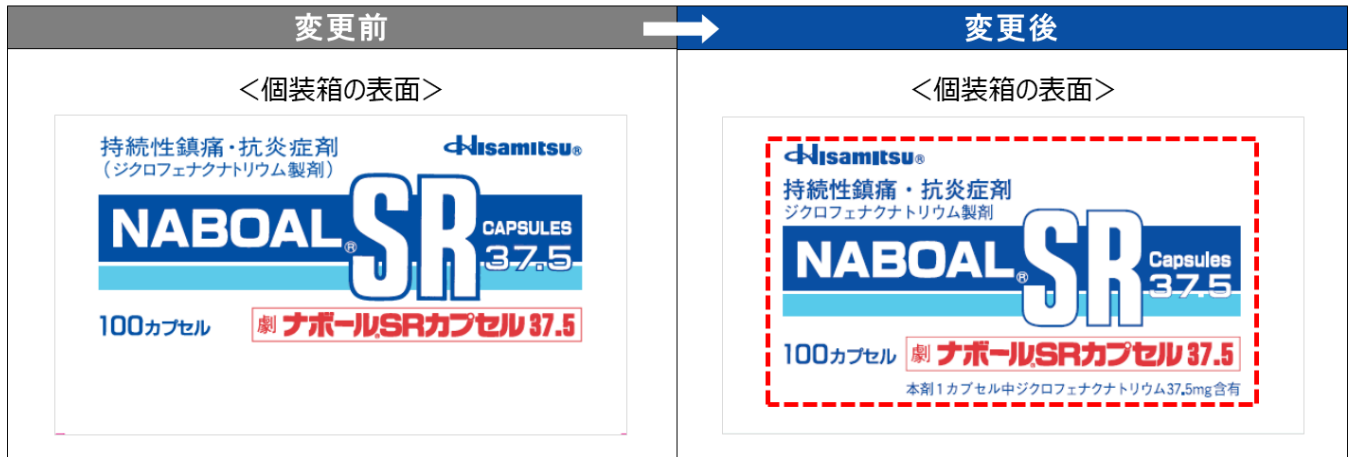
変更前

＜個装箱の表面＞

持続性鎮痛・抗炎症剤
（ジクロフェナクナトリウム製剤）
Hisamitsu®
NABOAL® SR CAPSULES 37.5
100カプセル
劇 ナボール®SRカプセル 37.5

変更後

＜個装箱の表面＞

Hisamitsu®
持続性鎮痛・抗炎症剤
ジクロフェナクナトリウム製剤
NABOAL® SR Capsules 37.5
100カプセル
劇 ナボール®SRカプセル 37.5
本剤1カプセル中ジクロフェナクナトリウム37.5mg含有